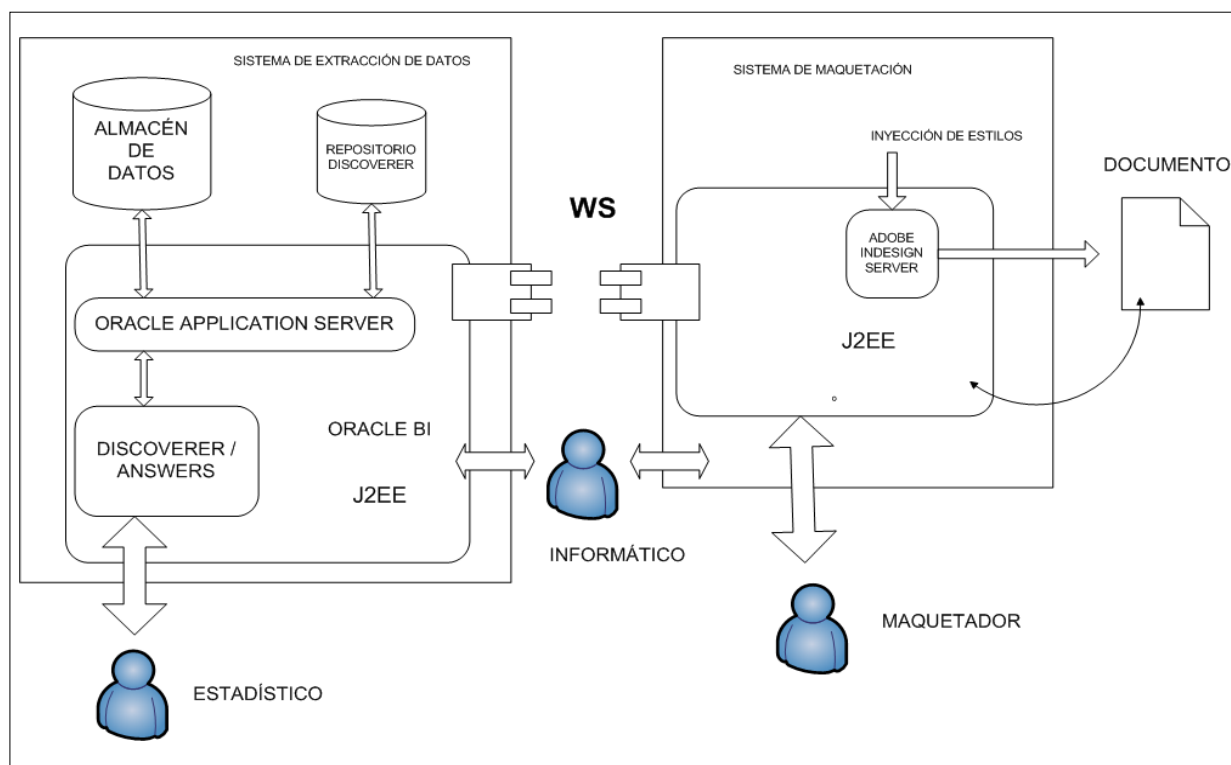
SISTEMA DE EXTRACCIÓN DE DATOS

ALMACÉN DE DATOS

REPOSITORIO DISCOVERER

ORACLE APPLICATION SERVER

DISCOVERER / ANSWERS

ORACLE BI

J2EE

WS

SISTEMA DE MAQUETACIÓN

INYECCIÓN DE ESTILOS

ADOBE INDESIGN SERVER

J2EE

DOCUMENTO

INFORMÁTICO

MAQUETADOR

ESTADÍSTICO